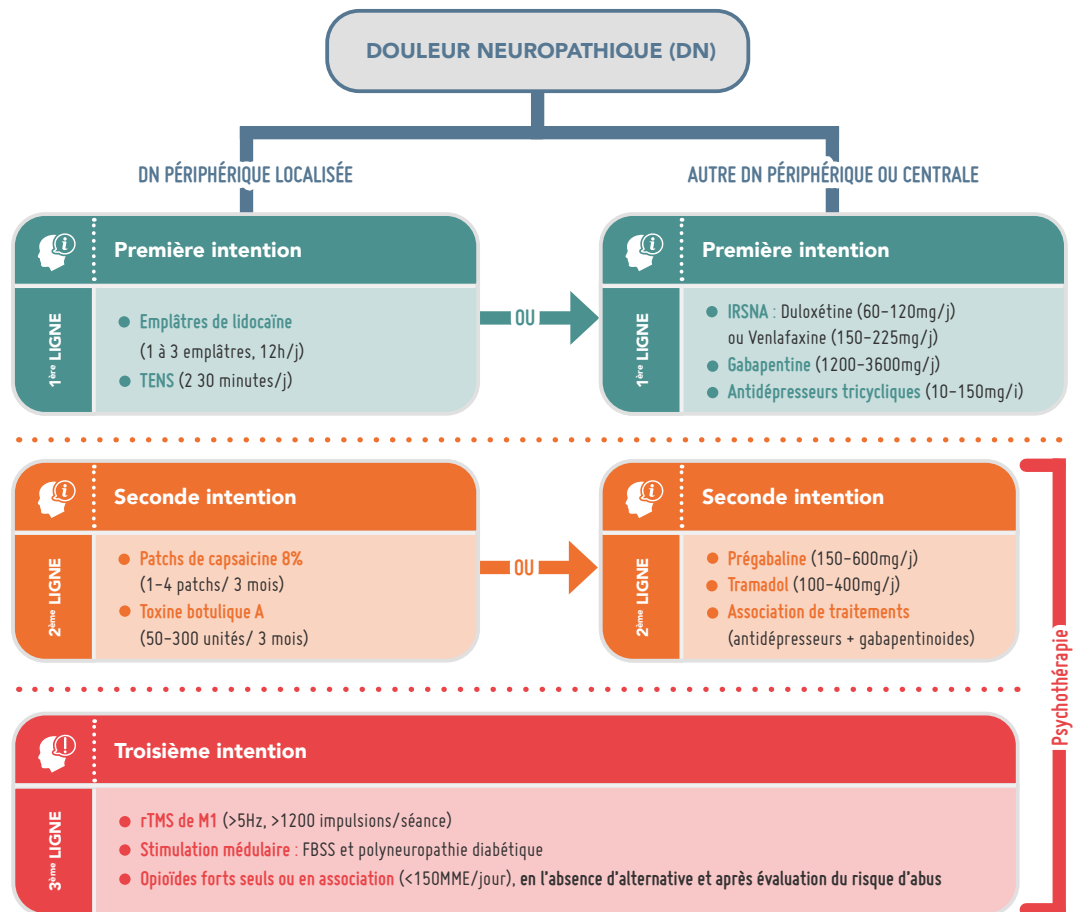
DOULEUR NEUROPATHIQUE (DN)

DN PÉRIPHÉRIQUE LOCALISÉE

AUTRE DN PÉRIPHÉRIQUE OU CENTRALE

Première intention

1ère LIGNE

● Emplâtres de lidocaïne (1 à 3 emplâtres, 12h/j)
● TENS (2 30 minutes/j)

OU

Première intention

1ère LIGNE

● IRSNA : Duloxétine (60-120mg/j) ou Venlafaxine (150-225mg/j)
● Gabapentine (1200-3600mg/j)
● Antidépresseurs tricycliques (10-150mg/i)

Seconde intention

2ème LIGNE

● Patchs de capsaicine 8% (1-4 patchs/ 3 mois)
● Toxine botulique A (50-300 unités/ 3 mois)

OU

Seconde intention

2ème LIGNE

● Prégabaline (150-600mg/j)
● Tramadol (100-400mg/j)
● Association de traitements (antidépresseurs + gabapentinoides)

Psychothérapie

Troisième intention

3ème LIGNE

● rTMS de M1 (>5Hz, >1200 impulsions/séance)
● Stimulation médulaire : FBSS et polyneuropathie diabétique
● Opioïdes forts seuls ou en association (<150MME/jour), en l'absence d'alternative et après évaluation du risque d'abus